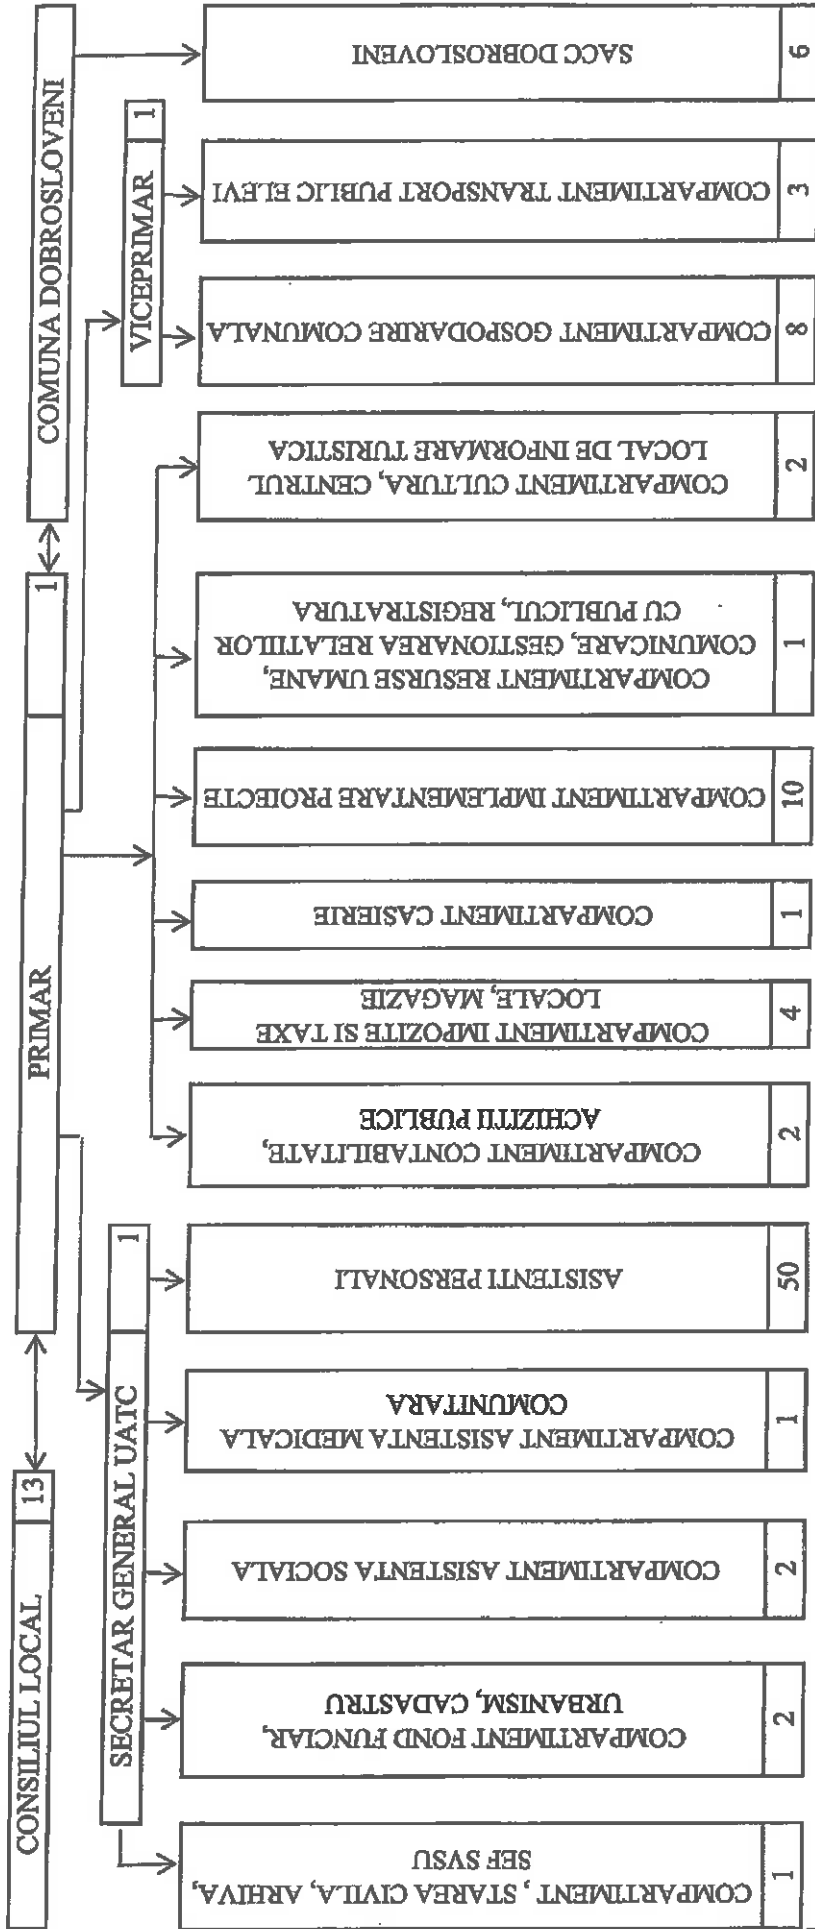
CONSILIUL LOCAL 13

PRIMAR 1

COMUNA DOBROSLOVENI

SECRETAR GENERAL UATC 1

VICEPRIMAR 1

COMPARTIMENT , STAREA CIVILA, ARHIVA, SEF SVSU 1

COMPARTIMENT FOND FUNCIAR, URBANISM, CADASTRU 2

COMPARTIMENT ASISTENTA SOCIALA 2

COMPARTIMENT ASISTENTA MEDICALA COMUNITARA 1

ASISTENTI PERSONALI 50

COMPARTIMENT CONTABILITATE, ACHIZITII PUBLICE 2

COMPARTIMENT IMPOZITE SI TAXE LOCALE, MAGAZIE 4

COMPARTIMENT CASIERIE 1

COMPARTIMENT IMPLEMENTARE PROIECTE 10

COMPARTIMENT RESURSE UMANE, COMUNICARE, GESTIONAREA RELATIILOR CU PUBLICUL, REGISTRATURA 1

COMPARTIMENT CULTURA, CENTRUL LOCAL DE INFORMARE TURISTICA 2

COMPARTIMENT GOSPODARIRE COMUNALA 8

COMPARTIMENT TRANSPORT PUBLIC ELEVI 3

SACC DOBROSLOVENI 6